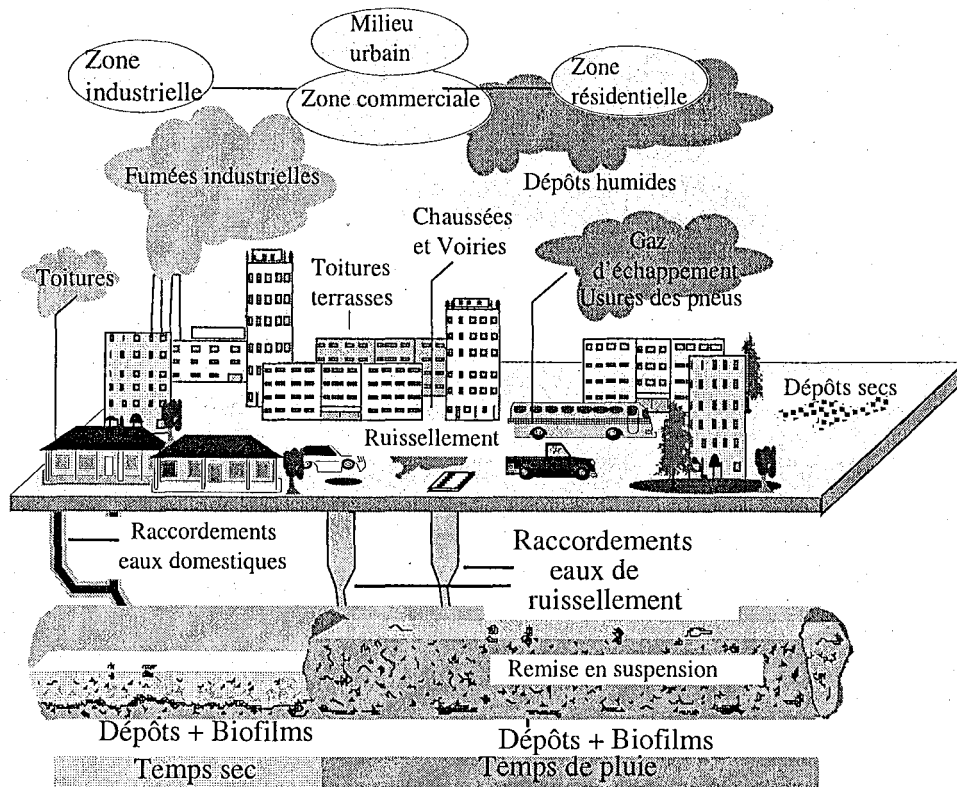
Milieu urbain

Zone industrielle

Zone commerciale

Zone résidentielle

Fumées industrielles

Dépôts humides

Chaussées et Voiries

Toitures

Toitures terrasses

Gaz d'échappement Usures des pneus

Dépôts secs

Ruissellement

Raccordements eaux domestiques

Raccordements eaux de ruissellement

Remise en suspension

Dépôts + Biofilms

Dépôts + Biofilms

Temps sec

Temps de pluie